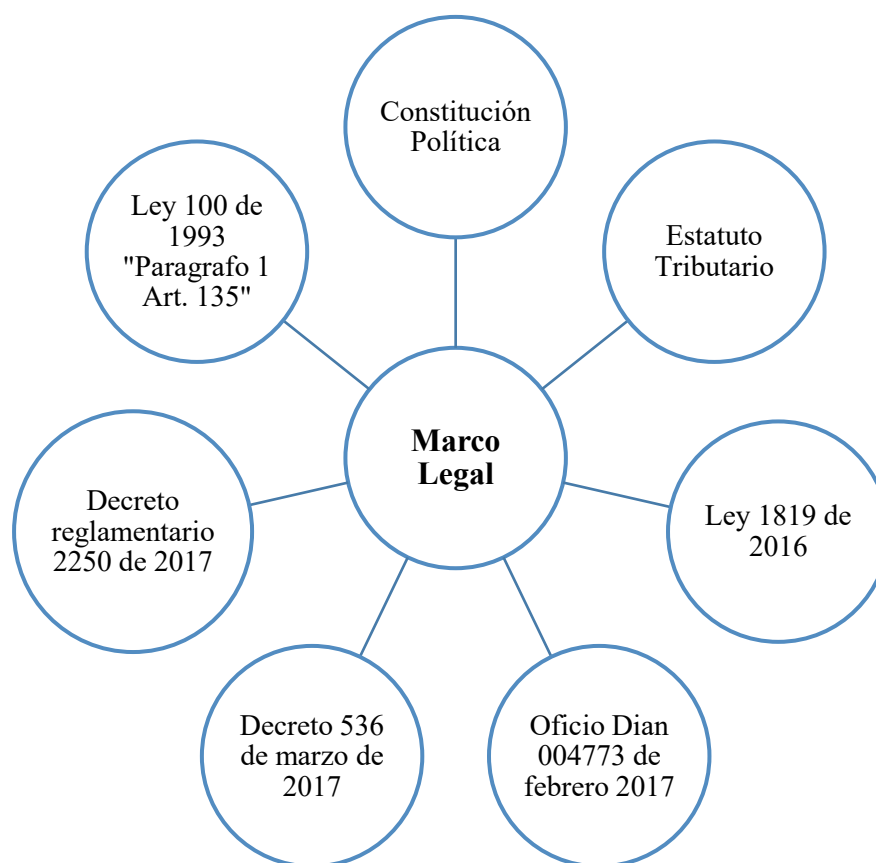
Constitución Política

Ley 100 de 1993 "Paragrafo 1 Art. 135"

Estatuto Tributario

Marco Legal

Decreto reglamentario 2250 de 2017

Ley 1819 de 2016

Decreto 536 de marzo de 2017

Oficio Dian 004773 de febrero 2017